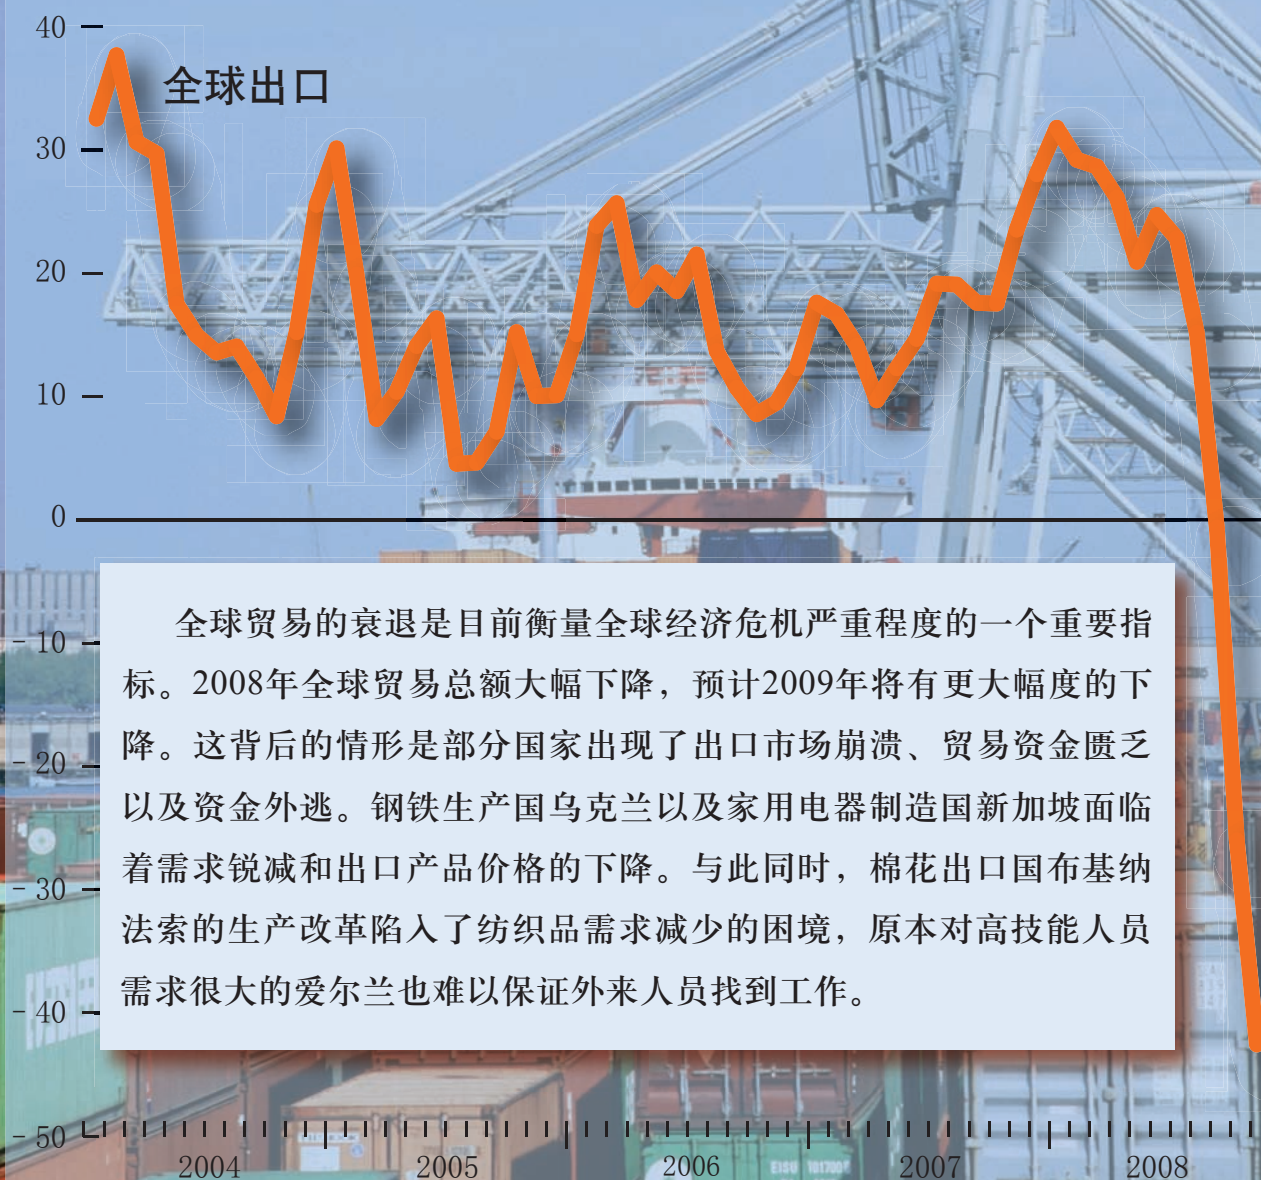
40
30
20
10
0
-10
-20
-30
-40
-50

全球出口

全球贸易的衰退是目前衡量全球经济危机严重程度的一个重要指标。2008年全球贸易总额大幅下降，预计2009年将有更大幅度的下降。这背后的情形是部分国家出现了出口市场崩溃、贸易资金匮乏以及资金外逃。钢铁生产国乌克兰以及家用电器制造国新加坡面临着需求锐减和出口产品价格的下降。与此同时，棉花出口国布基纳法索的生产改革陷入了纺织品需求减少的困境，原本对高技能人员需求很大的爱尔兰也难以保证外来人员找到工作。

2004
2005
2006
2007
2008